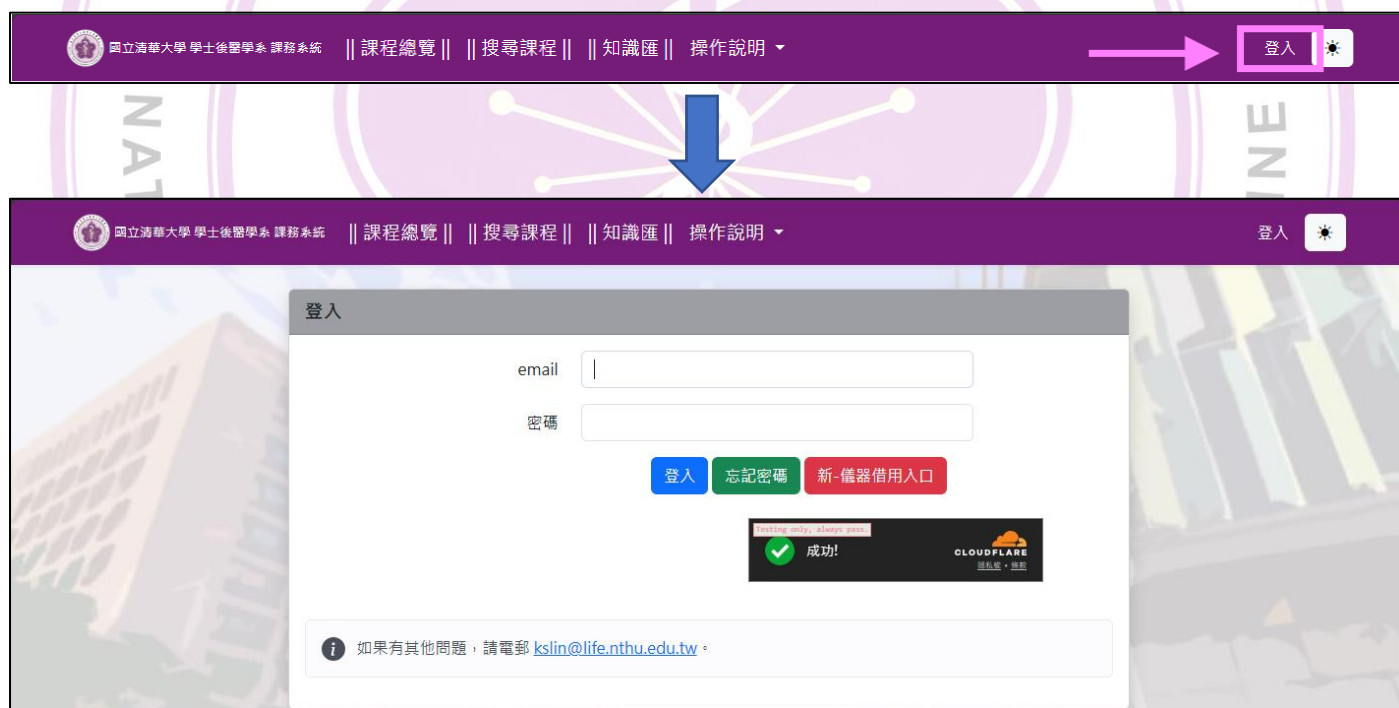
國立清華大學 學士後醫學系 課務系統 || 課程總覽 || || 搜尋課程 || || 知識匯 || 操作說明 ▾ 登入

國立清華大學 學士後醫學系 課務系統 || 課程總覽 || || 搜尋課程 || || 知識匯 || 操作說明 ▾ 登入

登入

email

密碼

登入 忘記密碼 新-儀器借用入口

Testing only, always pass.

成功!

CLOUDFLARE

隱私權 • 條款

如果有其他問題，請電郵 kslin@life.nthu.edu.tw。